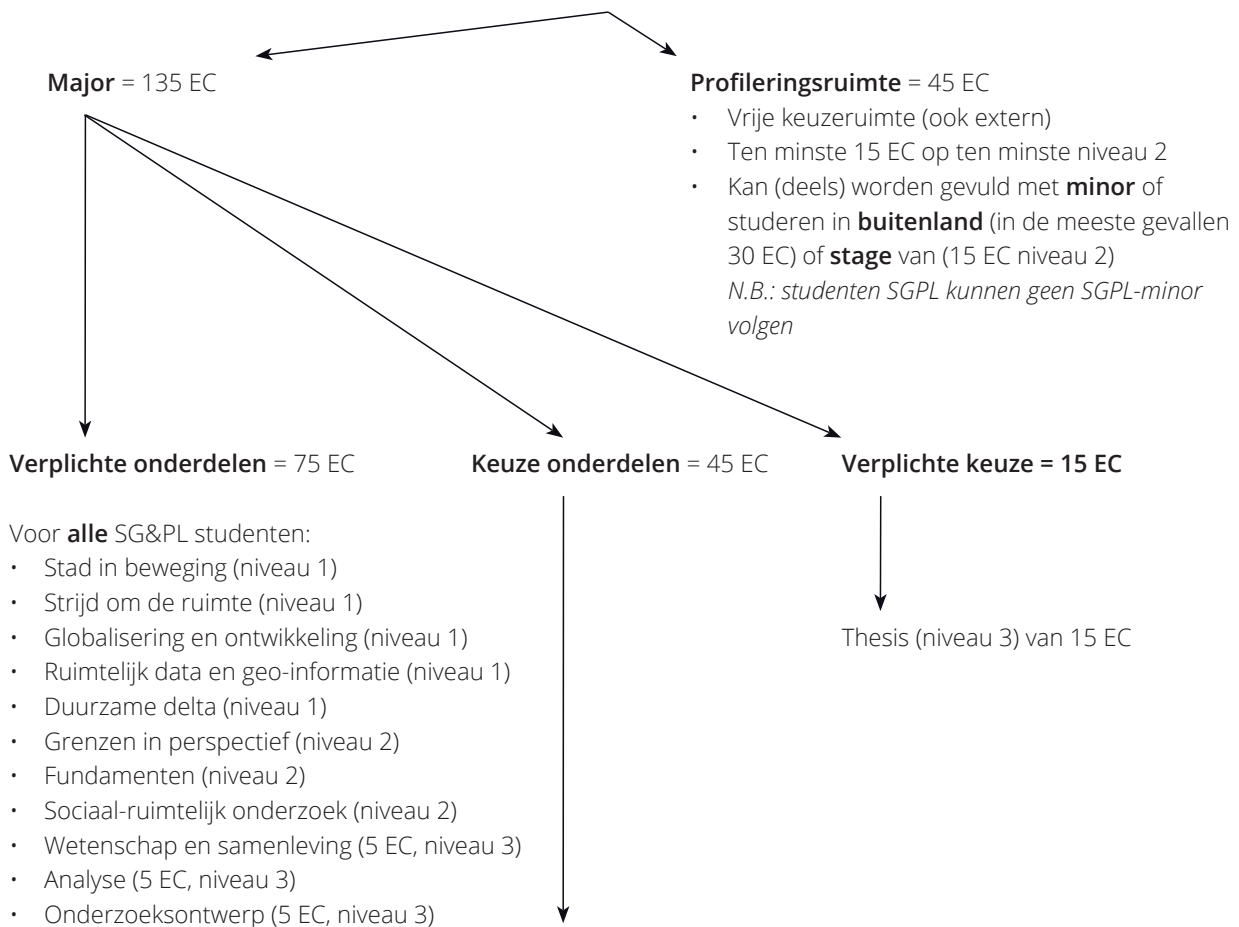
**Major** = 135 EC

**Profileringsruimte** = 45 EC
- Vrije keuzeruimte (ook extern)
- Ten minste 15 EC op ten minste niveau 2
- Kan (deels) worden gevuld met **minor** of studeren in **buitenland** (in de meeste gevallen 30 EC) of **stage** van (15 EC niveau 2) *N.B.: studenten SGPL kunnen geen SGPL-minor volgen*

**Verplichte onderdelen** = 75 EC

Voor **alle** SG&PL studenten:
- Stad in beweging (niveau 1)
- Strijd om de ruimte (niveau 1)
- Globalisering en ontwikkeling (niveau 1)
- Ruimtelijk data en geo-informatie (niveau 1)
- Duurzame delta (niveau 1)
- Grenzen in perspectief (niveau 2)
- Fundamenten (niveau 2)
- Sociaal-ruimtelijk onderzoek (niveau 2)
- Wetenschap en samenleving (5 EC, niveau 3)
- Analyse (5 EC, niveau 3)
- Onderzoeksontwerp (5 EC, niveau 3)

**Keuze onderdelen** = 45 EC

**Verplichte keuze = 15 EC**

Thesis (niveau 3) van 15 EC